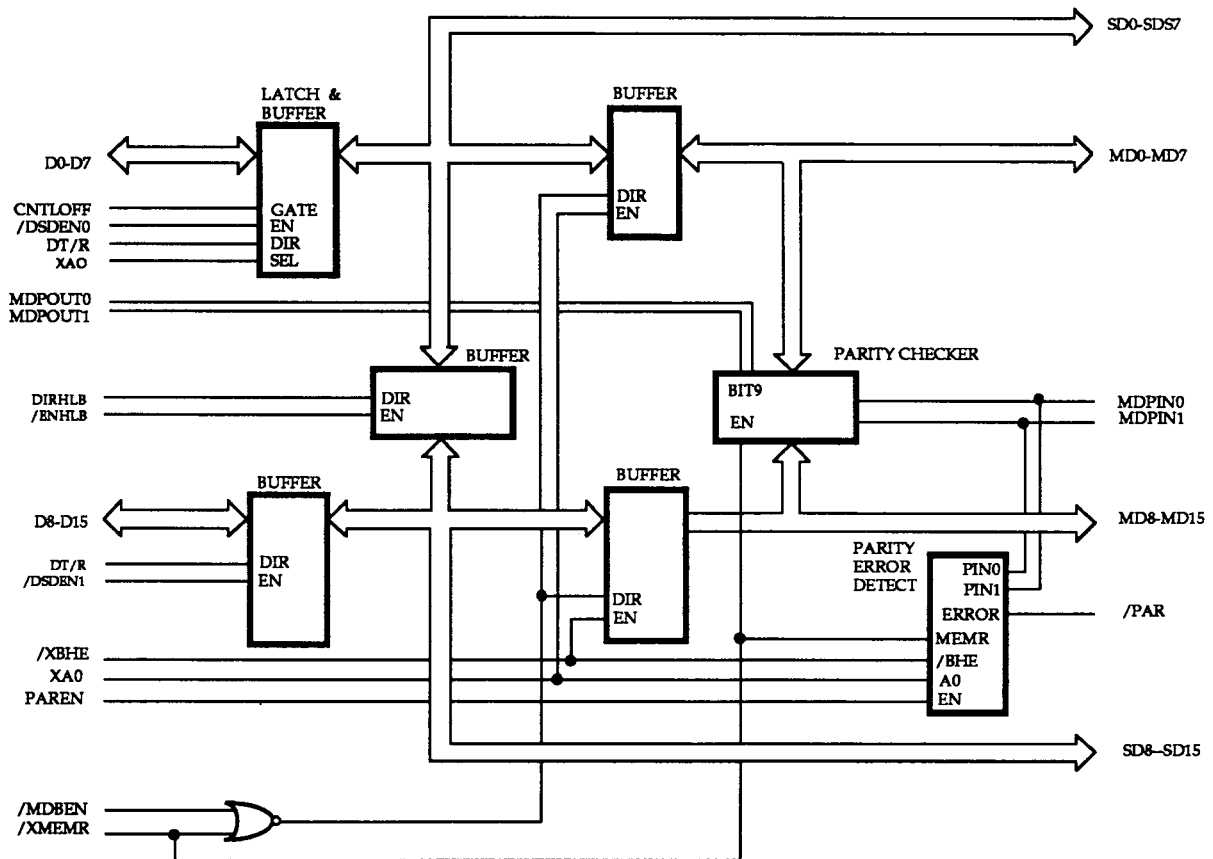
SD0-SDS7

LATCH &
BUFFER

BUFFER

D0-D7

MD0-MD7

CNTLOFF
/DSDEN0
DT/R
XAO

GATE
EN
DIR
SEL

DIR
EN

MDPOUT0
MDPOUT1

BUFFER

PARITY CHECKER

DIRHLB
/ENHLB

DIR
EN

BIT9

EN

MDPIN0
MDPIN1

BUFFER

BUFFER

D8-D15

MD8-MD15

DT/R
/DSDEN1

DIR
EN

PARITY
ERROR
DETECT

PIN0
PIN1
ERROR
MEMR
/BHE
A0
EN

DIR
EN

/PAR

/XBHE
XA0
PAREN

SD8–SD15

/MDBEN
/XMEMR